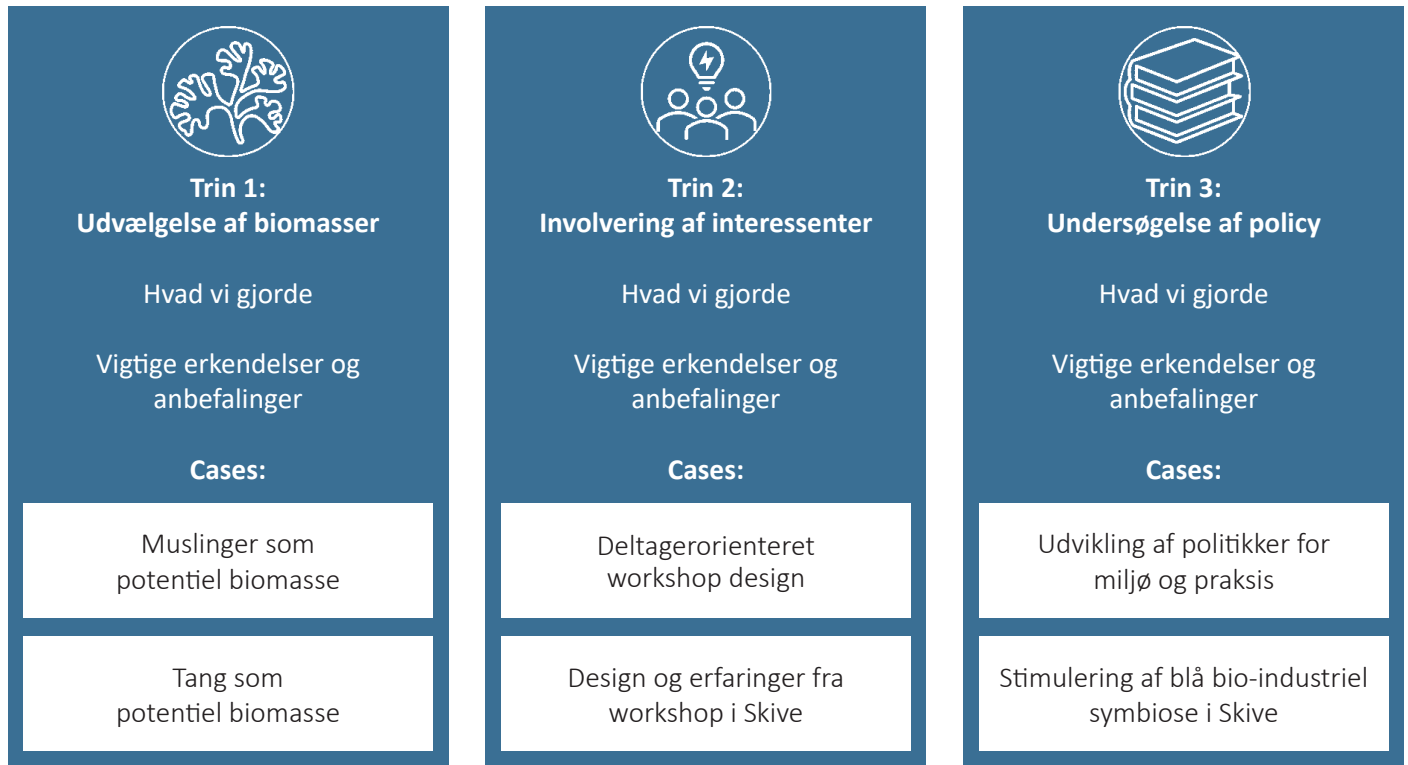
Trin 1:
Udvælgelse af biomasser

Hvad vi gjorde

Vigtige erkendelser og anbefalinger

Cases:

Muslinger som potentiel biomasse

Tang som potentiel biomasse

Trin 2:
Involvering af interessenter

Hvad vi gjorde

Vigtige erkendelser og anbefalinger

Cases:

Deltagerorienteret workshop design

Design og erfaringer fra workshop i Skive

Trin 3:
Undersøgelse af policy

Hvad vi gjorde

Vigtige erkendelser og anbefalinger

Cases:

Udvikling af politikker for miljø og praksis

Stimulering af blå bio-industriel symbiose i Skive